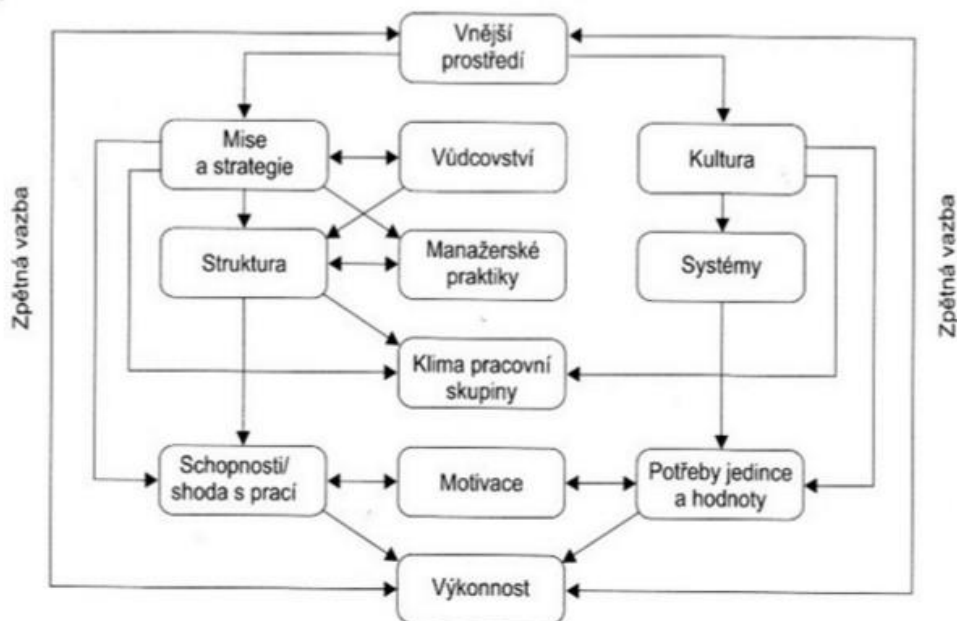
Vnější prostředí

Zpětná vazba

Mise a strategie

Vůdcovství

Kultura

Zpětná vazba

Struktura

Manažerské praktiky

Systémy

Klima pracovní skupiny

Schopnosti/ shoda s prací

Motivace

Potřeby jedince a hodnoty

Výkonnost